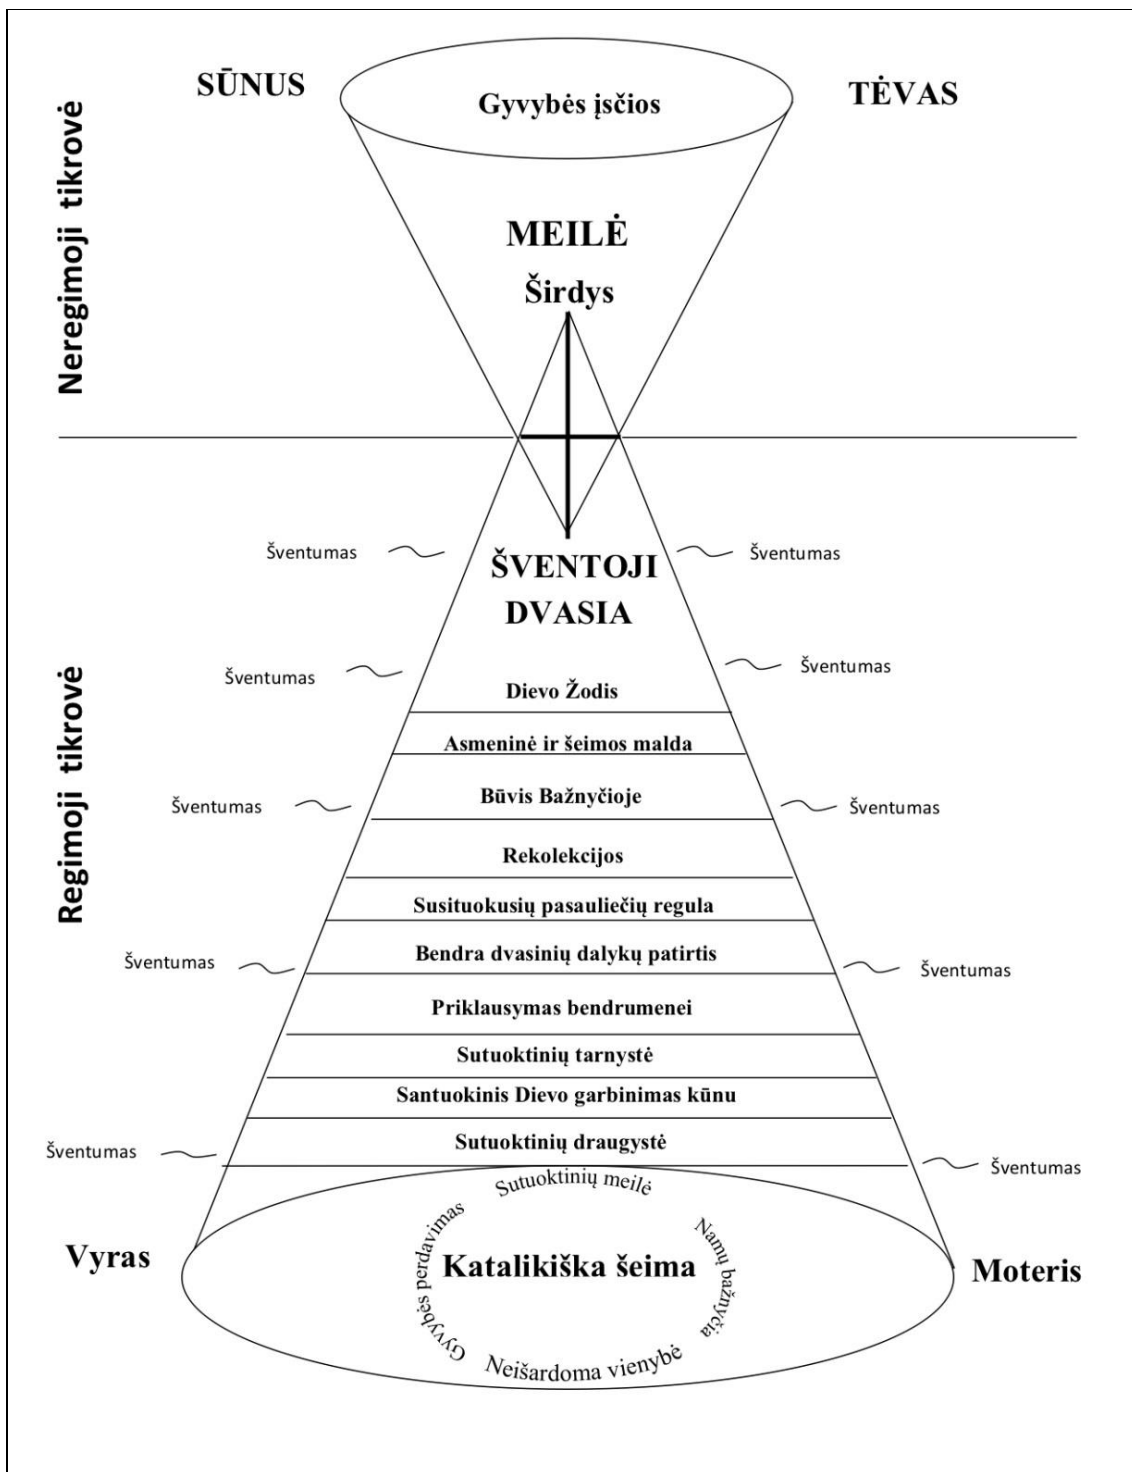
Neregimoji tikrovė

SŪNUS

Gyvybės įsčios

TĖVAS

MEILĖ

Širdys

Regimoji tikrovė

Šventumas

ŠVENTOJI DVASIA

Šventumas

Šventumas

Dievo Žodis

Šventumas

Asmeninė ir šeimos malda

Šventumas

Būvis Bažnyčioje

Šventumas

Rekolekcijos

Susituokusių pasauliečių regula

Šventumas

Bendra dvasinių dalykų patirtis

Šventumas

Priklausymas bendrumenei

Sutuoktinių tarnystė

Santuokinis Dievo garbinimas kūnu

Šventumas

Sutuoktinių draugystė

Šventumas

Sutuoktinių meilė

Vyras

Gyvybės perdavimas

Katalikiška šeima

Namų bažnyčia

Moteris

Neišardoma vienybė